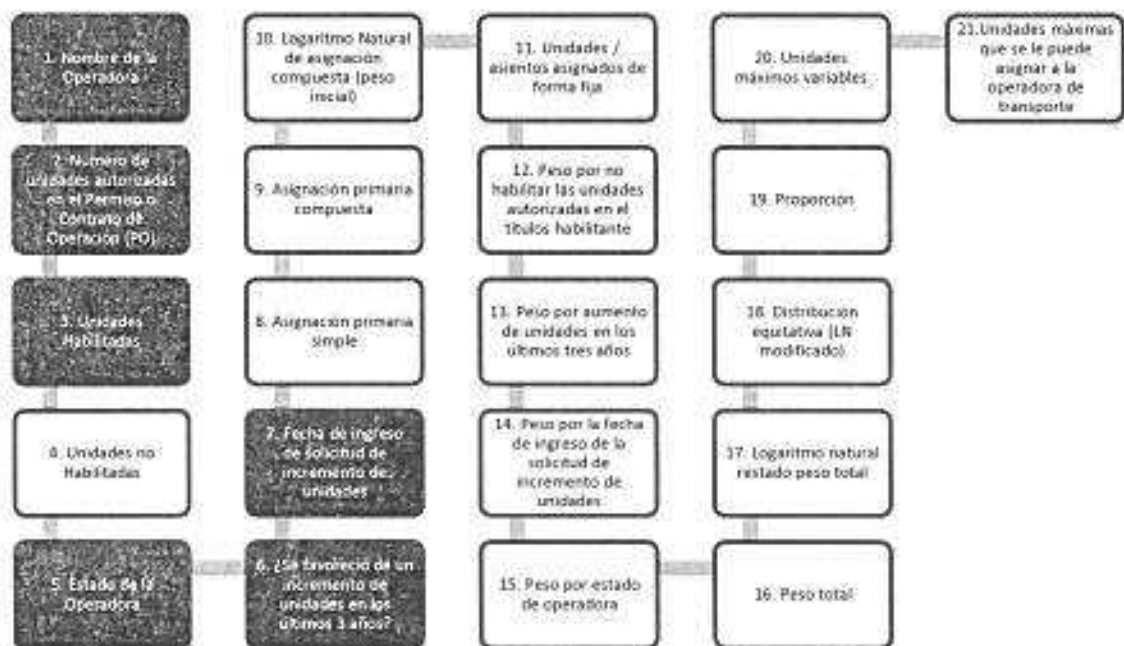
1. Nombre de la Operadora

2. Número de unidades autorizadas en el Permiso o Contrato de Operación (PO)

3. Unidades Habilitadas

4. Unidades no Habilitadas

5. Estado de la Operadora

6. ¿Se favoreció de un incremento de unidades en los últimos 3 años?

7. Fecha de ingreso de solicitud de incremento de unidades

8. Asignación primaria simple

9. Asignación primaria compuesta

10. Logaritmo Natural de asignación compuesta (peso inicial)

11. Unidades / asientos asignados de forma fija

12. Peso por no habilitar las unidades autorizadas en el títulos habilitante

13. Peso por aumento de unidades en los últimos tres años

14. Peso por la fecha de ingreso de la solicitud de incremento de unidades

15. Peso por estado de operadora

16. Peso total

17. Logaritmo natural restado peso total

18. Distribución equitativa (LN modificado)

19. Proporción

20. Unidades máximos variables

21.Unidades máximas que se le puede asignar a la operadora de transporte